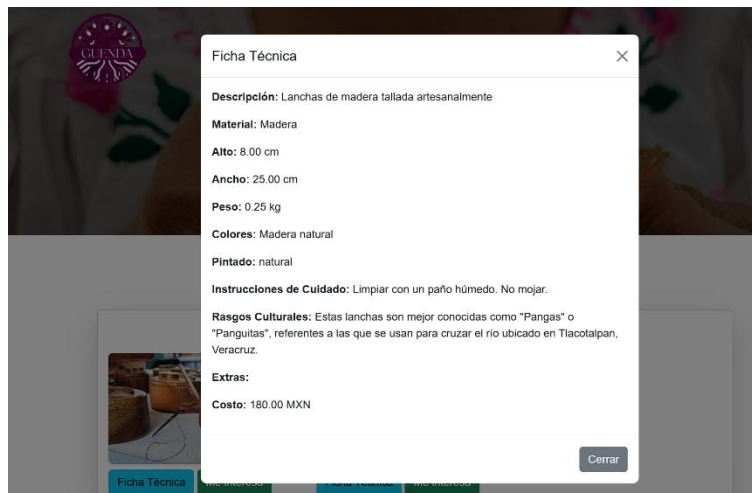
GUENDA

Ficha Técnica

Descripción: Lanchas de madera tallada artesanalmente

Material: Madera

Alto: 8.00 cm

Ancho: 25.00 cm

Peso: 0.25 kg

Colores: Madera natural

Pintado: natural

Instrucciones de Cuidado: Limpiar con un paño húmedo. No mojar.

Rasgos Culturales: Estas lanchas son mejor conocidas como "Pangas" o "Panguitas", referentes a las que se usan para cruzar el río ubicado en Tlacotalpan, Veracruz.

Extras:

Costo: 180.00 MXN

Cerrar

Ficha Técnica

Me interesa

Ficha Técnica

Me interesa